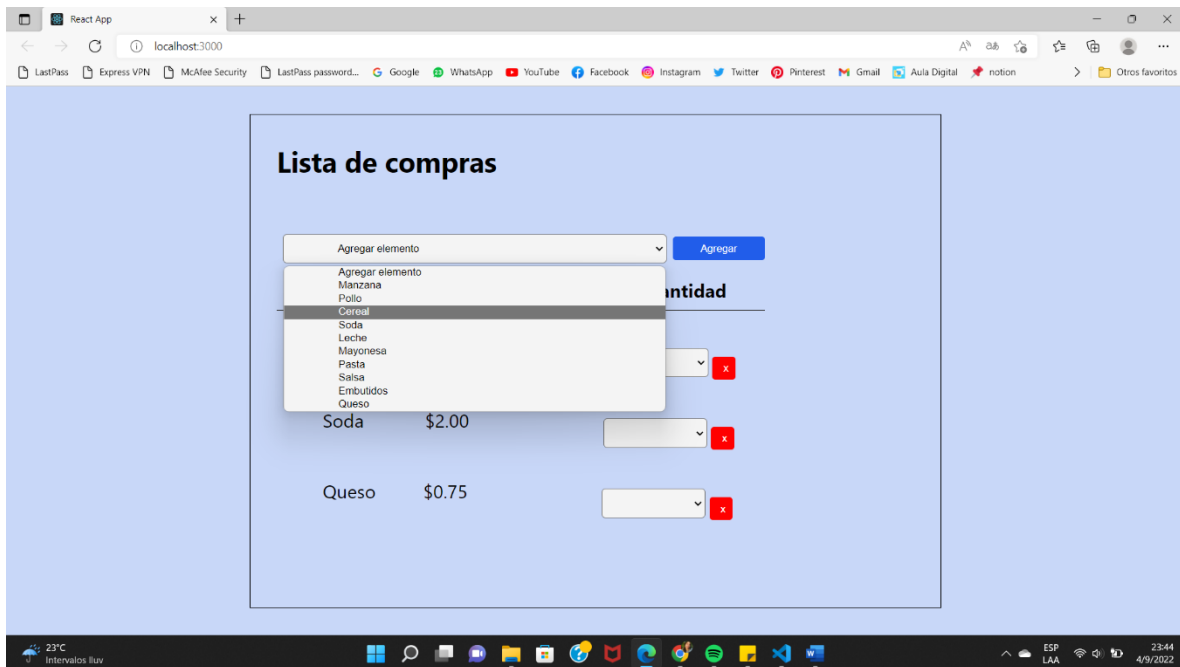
React App
localhost:3000

LastPass Express VPN McAfee Security LastPass password... Google WhatsApp YouTube Facebook Instagram Twitter Pinterest Gmail Aula Digital notion Otros favoritos

Lista de compras

Agregar elemento
Agregar

Agregar elemento
Manzana
Pollo
Cereal
Soda
Leche
Mayonesa
Pasta
Salsa
Embutidos
Queso

ntidad

x

Soda $2.00
x

Queso $0.75
x

23°C
Intervalos lluv

ESP
LAA
23:44
4/9/2022